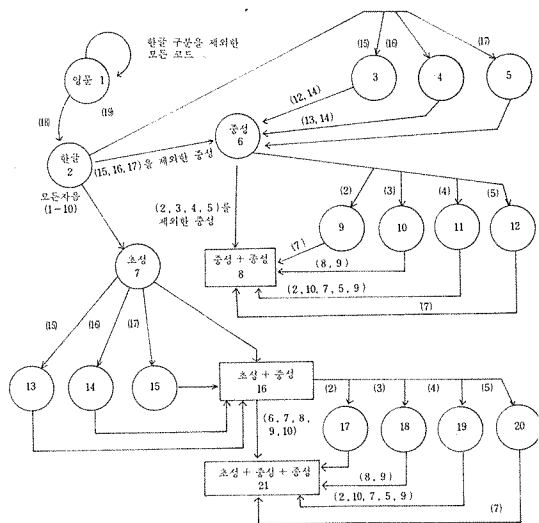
한글 구분을 제외한 모든 코드

영문 1

(18)

(19)

한글 2

모든자음 (1-10)

(15, 16, 17)을 제외한 중성

(15)

(16)

(17)

3

4

5

(12, 14)

(13, 14)

중성 6

(2)

(3)

(4)

(5)

(2, 3, 4, 5)을 제외한 중성

9

10

11

12

(7)

중성 + 중성 8

(8, 9)

(2, 10, 7, 5, 9)

(17)

초성 7

(15)

(16)

(17)

13

14

15

초성 + 중성 16

(2)

(3)

(4)

(5)

(6, 7, 8, 9, 10)

17

18

19

20

초성 + 중성 + 중성 21

(8, 9)

(2, 10, 7, 5, 9)

(7)